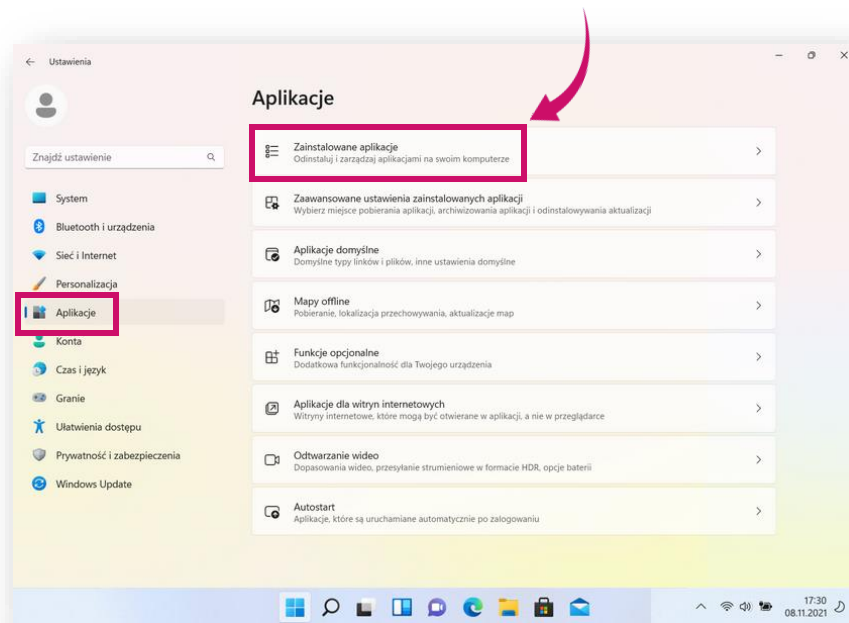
Ustawienia

Znajdź ustawienie

System
Bluetooth i urządzenia
Sieć i Internet
Personalizacja
Aplikacje
Konta
Czas i język
Granie
Ułatwienia dostępu
Prywatność i zabezpieczenia
Windows Update

Aplikacje

Zainstalowane aplikacje
Odinstaluj i zarządzaj aplikacjami na swoim komputerze

Zaawansowane ustawienia zainstalowanych aplikacji
Wybierz miejsce pobierania aplikacji, archiwizowania aplikacji i odinstalowywania aktualizacji

Aplikacje domyślne
Domyślne typy linków i plików, inne ustawienia domyślne

Mapy offline
Pobieranie, lokalizacja przechowywania, aktualizacje map

Funkcje opcjonalne
Dodatkowa funkcjonalność dla Twojego urządzenia

Aplikacje dla witryn internetowych
Witryny internetowe, które mogą być otwierane w aplikacji, a nie w przeglądarce

Odtwarzanie wideo
Dopasowania wideo, przesyłanie strumieniowe w formacie HDR, opcje baterii

Autostart
Aplikacje, które są uruchamiane automatycznie po zalogowaniu

17:30
08.11.2021